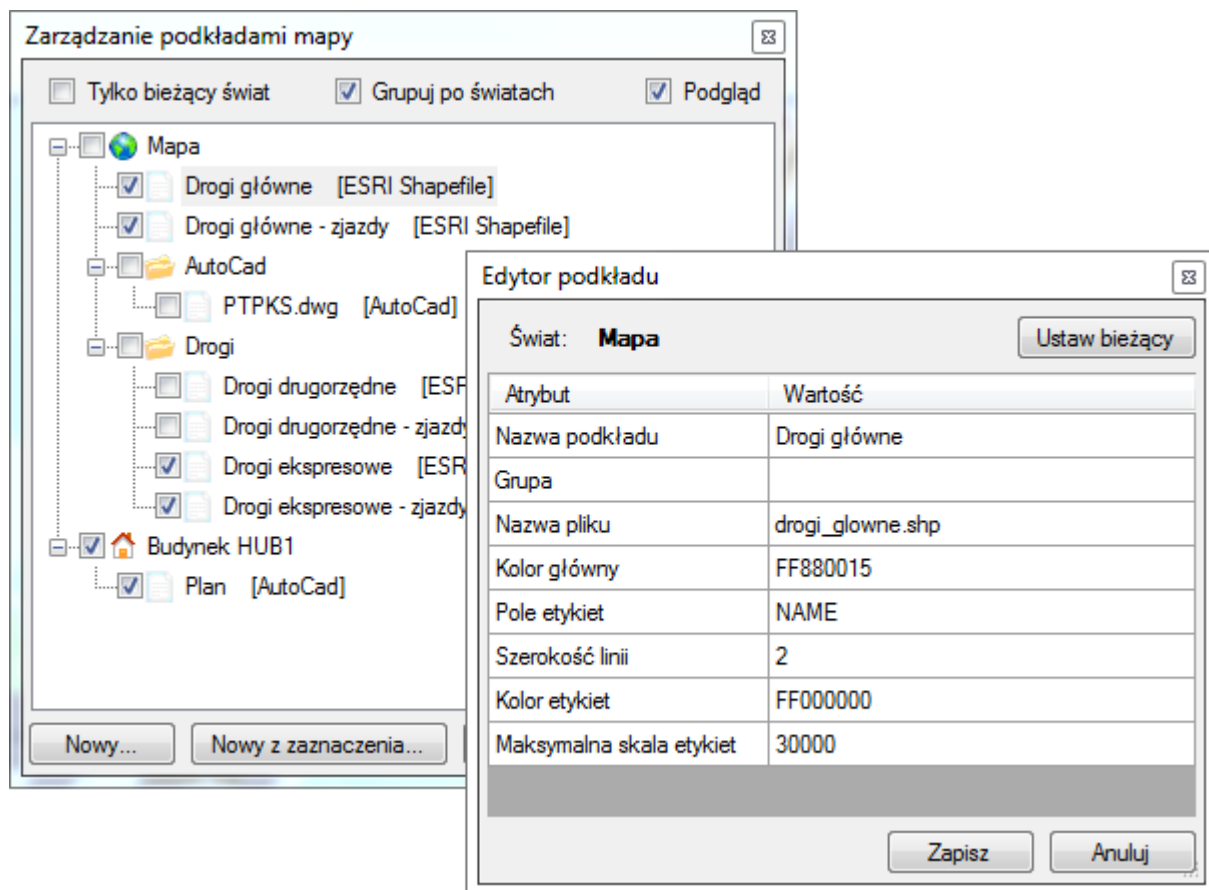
Zarządzanie podkładami mapy

Tylko bieżący świat
Grupuj po światach
Podgląd

Mapa
Drogi główne [ESRI Shapefile]
Drogi główne - zjazdy [ESRI Shapefile]
AutoCad
PTPKS.dwg [AutoCad]
Drogi
Drogi drugorzędne [ESR
Drogi drugorzędne - zjazdy
Drogi ekspresowe [ESR
Drogi ekspresowe - zjazdy
Budynek HUB1
Plan [AutoCad]

Nowy...
Nowy z zaznaczenia...

Edytor podkładu

Świat: Mapa
Ustaw bieżący

| Atrybut | Wartość |
|---|---|
| Nazwa podkładu | Drogi główne |
| Grupa | |
| Nazwa pliku | drogi_glowne.shp |
| Kolor główny | FF880015 |
| Pole etykiet | NAME |
| Szerokość linii | 2 |
| Kolor etykiet | FF000000 |
| Maksymalna skala etykiet | 30000 |

Zapisz
Anuluj